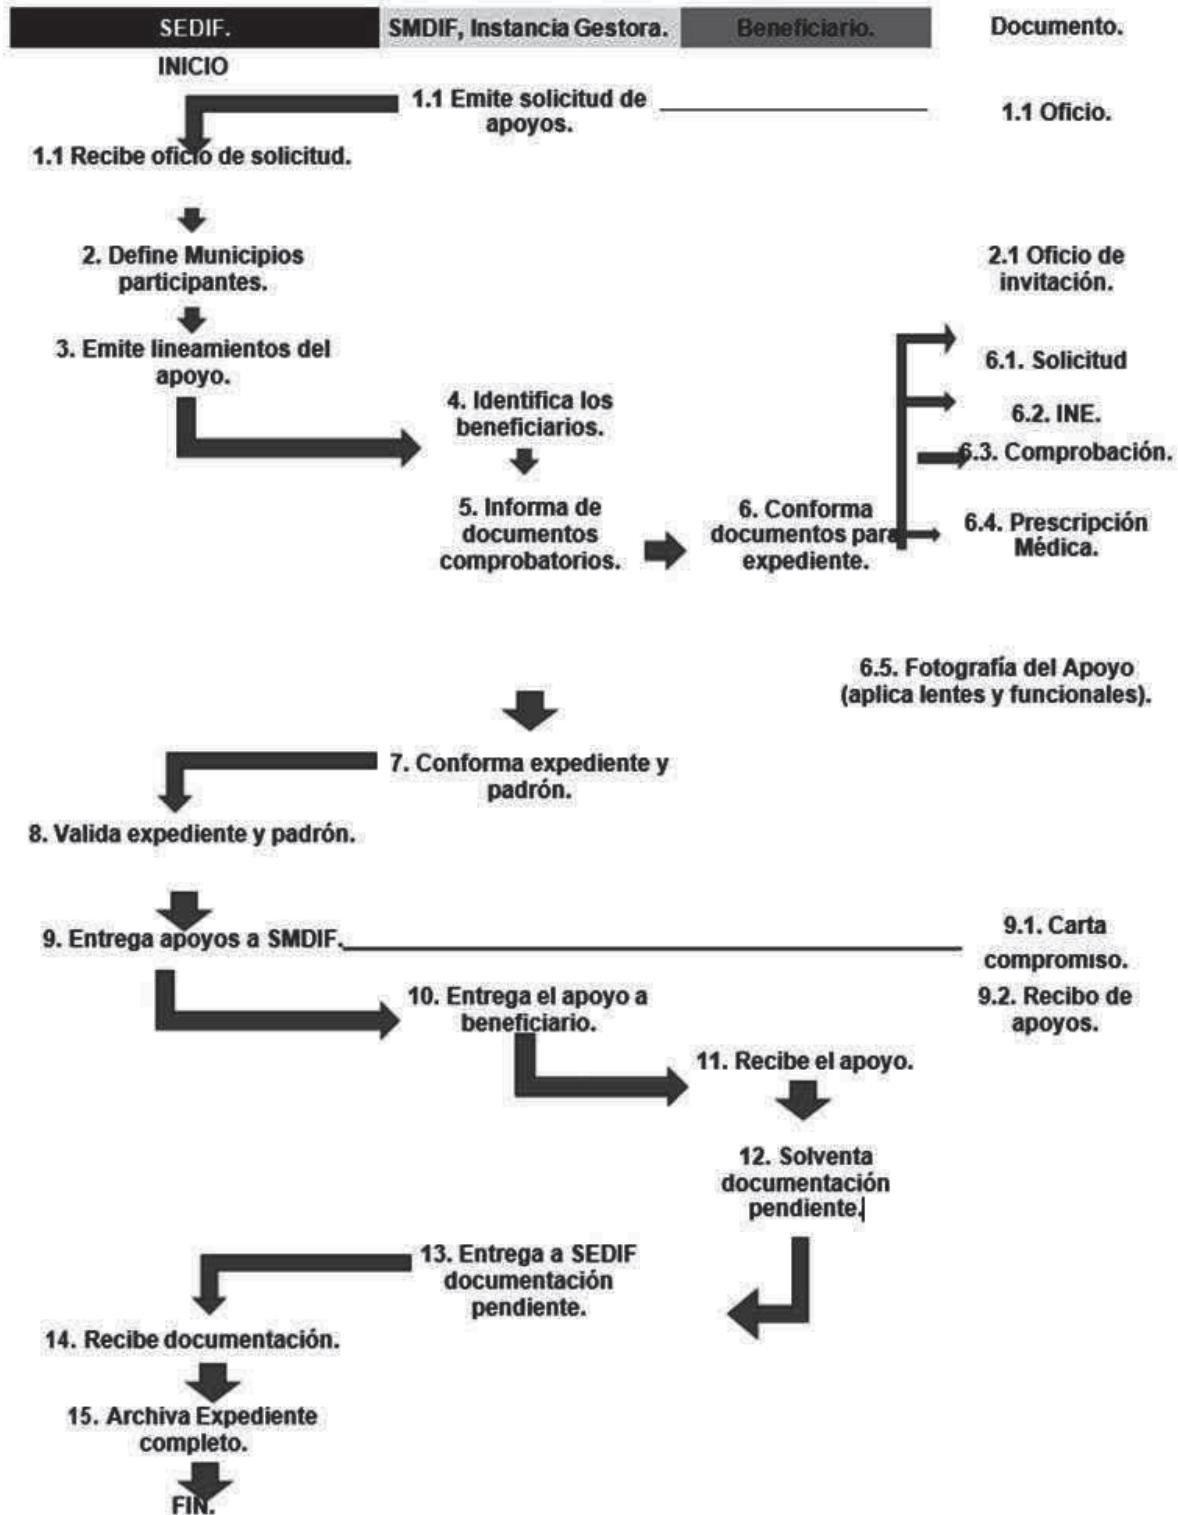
SEDIF.

SMDIF, Instancia Gestora.

Beneficiario.

Documento.

INICIO

1.1 Emite solicitud de apoyos.

1.1 Oficio.

1.1 Recibe oficio de solicitud.

2. Define Municipios participantes.

2.1 Oficio de invitación.

3. Emite lineamientos del apoyo.

6.1. Solicitud

4. Identifica los beneficiarios.

6.2. INE.

6.3. Comprobación.

5. Informa de documentos comprobatorios.

6. Conforma documentos para expediente.

6.4. Prescripción Médica.

6.5. Fotografía del Apoyo (aplica lentes y funcionales).

7. Conforma expediente y padrón.

8. Valida expediente y padrón.

9. Entrega apoyos a SMDIF.

9.1. Carta compromiso.

9.2. Recibo de apoyos.

10. Entrega el apoyo a beneficiario.

11. Recibe el apoyo.

12. Solventa documentación pendiente.

13. Entrega a SEDIF documentación pendiente.

14. Recibe documentación.

15. Archiva Expediente completo.

FIN.